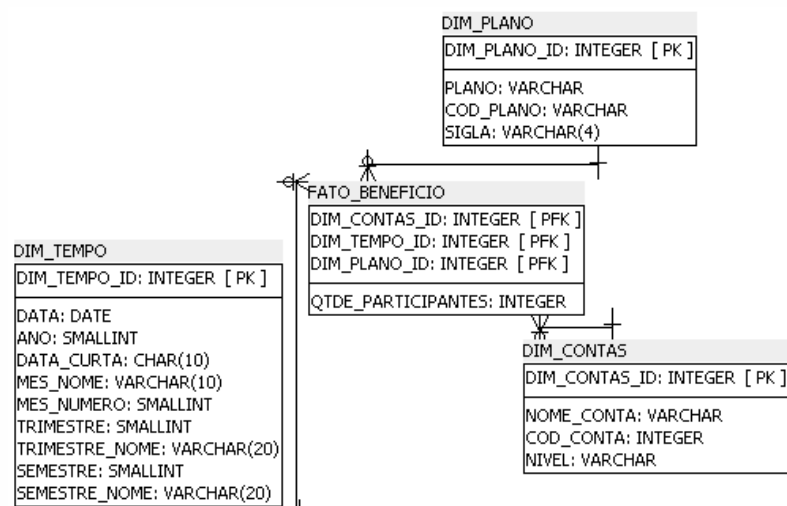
DIM_PLANO
DIM_PLANO_ID: INTEGER [ PK ]
PLANO: VARCHAR
COD_PLANO: VARCHAR
SIGLA: VARCHAR(4)

FATO_BENEFICIO
DIM_CONTAS_ID: INTEGER [ PFK ]
DIM_TEMPO_ID: INTEGER [ PFK ]
DIM_PLANO_ID: INTEGER [ PFK ]
QTDE_PARTICIPANTES: INTEGER

DIM_TEMPO
DIM_TEMPO_ID: INTEGER [ PK ]
DATA: DATE
ANO: SMALLINT
DATA_CURTA: CHAR(10)
MES_NOME: VARCHAR(10)
MES_NUMERO: SMALLINT
TRIMESTRE: SMALLINT
TRIMESTRE_NOME: VARCHAR(20)
SEMESTRE: SMALLINT
SEMESTRE_NOME: VARCHAR(20)

DIM_CONTAS
DIM_CONTAS_ID: INTEGER [ PK ]
NOME_CONTA: VARCHAR
COD_CONTA: INTEGER
NIVEL: VARCHAR